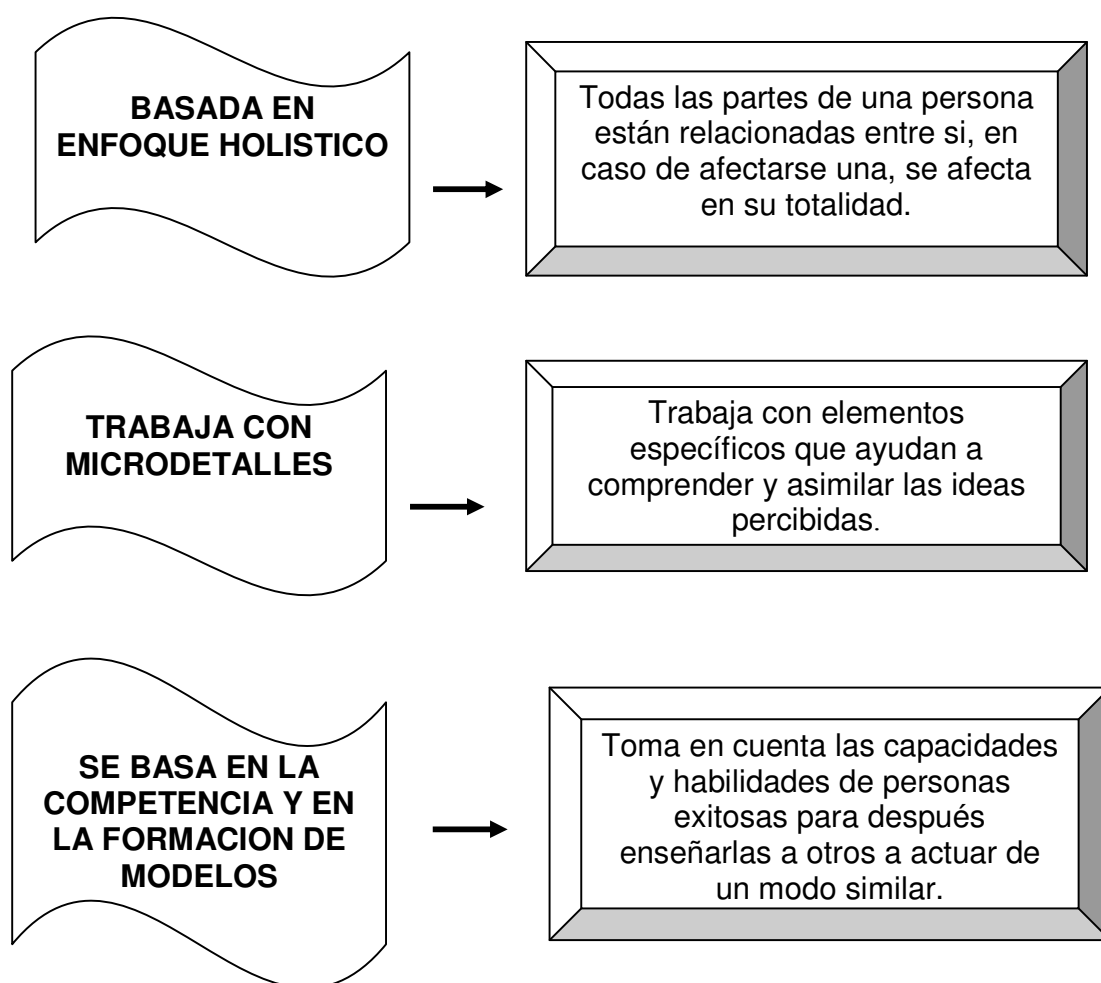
BASADA EN ENFOQUE HOLISTICO

Todas las partes de una persona están relacionadas entre si, en caso de afectarse una, se afecta en su totalidad.

TRABAJA CON MICRODETALLES

Trabaja con elementos específicos que ayudan a comprender y asimilar las ideas percibidas.

SE BASA EN LA COMPETENCIA Y EN LA FORMACION DE MODELOS

Toma en cuenta las capacidades y habilidades de personas exitosas para después enseñarlas a otros a actuar de un modo similar.